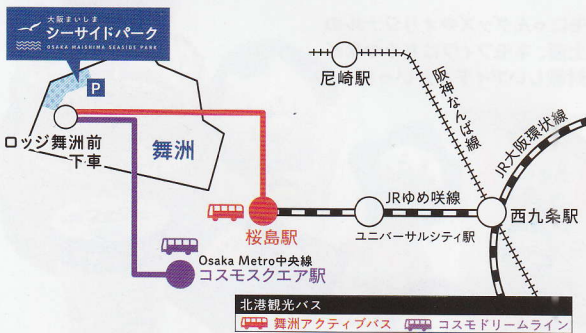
大阪まいしま
シーサイドパーク
OSAKA MAISHIMA SEASIDE PARK

P

ロッジ舞洲前下車

舞洲

尼崎駅

阪神なんば線

JR大阪環状線

JRゆめ咲線

西九条駅

ユニバーサルシティ駅

桜島駅

Osaka Metro中央線
コスモスクエア駅

北港観光バス
舞洲アクティブバス
コスモドリームライン